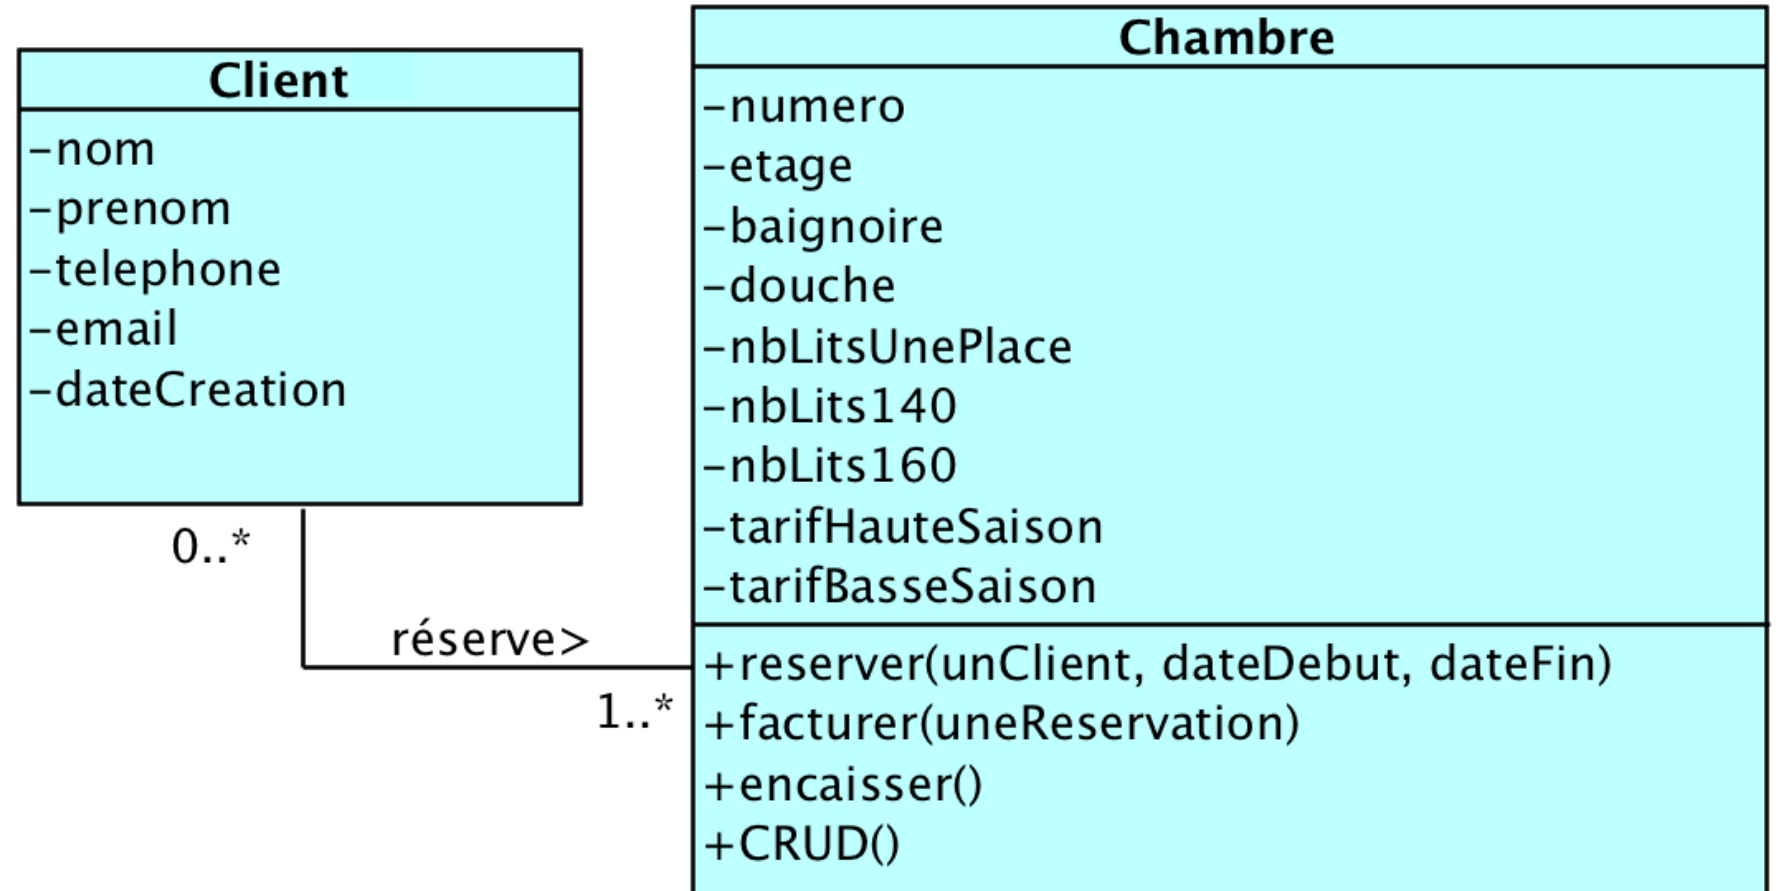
Client
-nom
-prenom
-telephone
-email
-dateCreation

0..*

réserve>

1..*

Chambre
-numero
-etage
-baignoire
-douche
-nbLitsUnePlace
-nbLits140
-nbLits160
-tarifHauteSaison
-tarifBasseSaison
+reserver(unClient, dateDebut, dateFin)
+facturer(uneReservation)
+encaisser()
+CRUD()